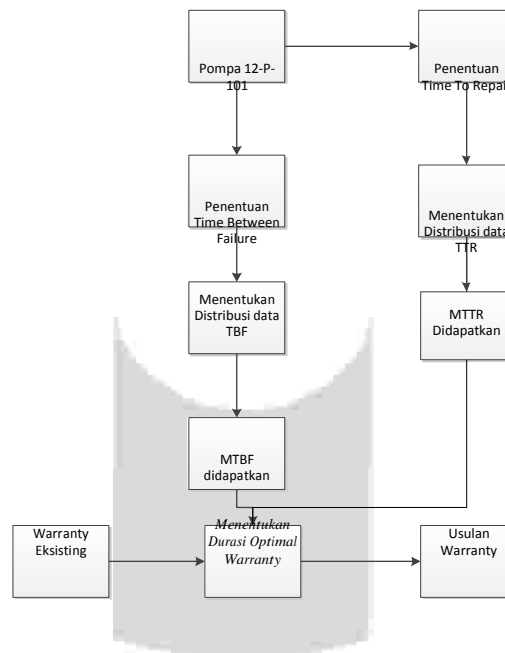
Pompa 12-P-101

Penentuan Time To Repai

Penentuan Time Between Failure

Menentukan Distribusi data TTR

Menentukan Distribusi data TBF

MTTR Didapatkan

MTBF didapatkan

Warranty Eksisting

Menentukan Durasi Optimal Warranty

Usulan Warranty